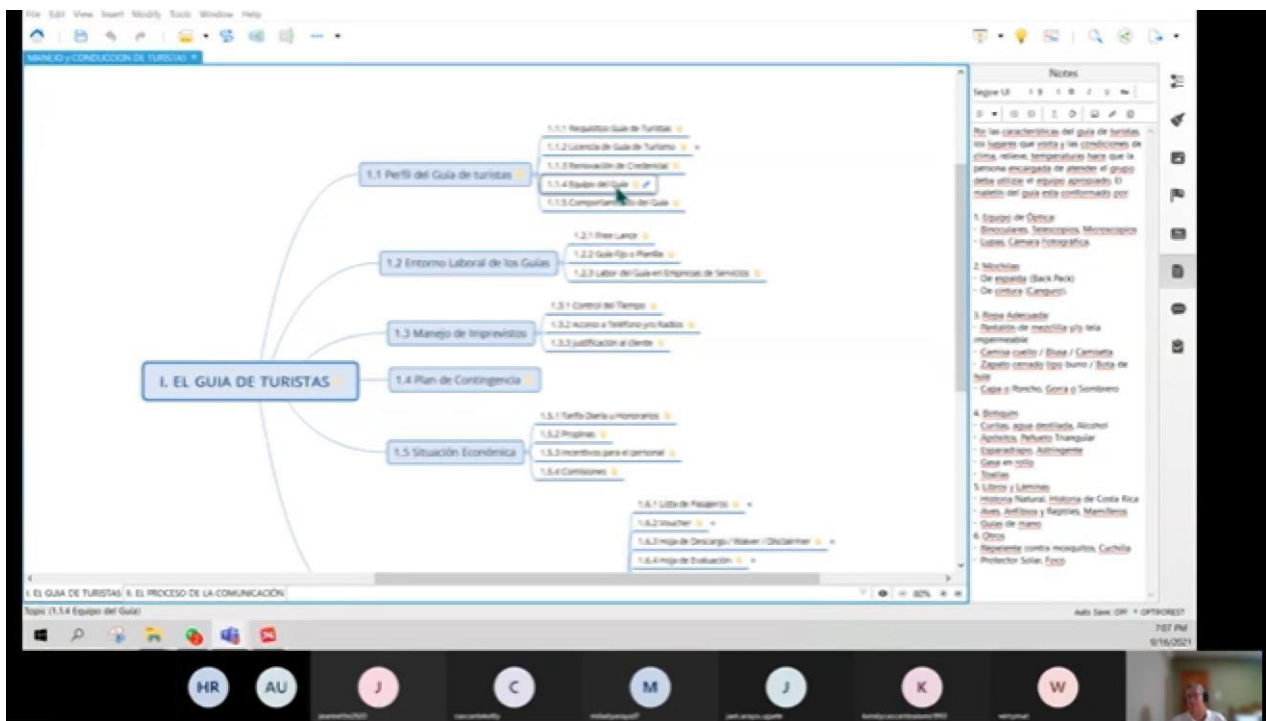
File Edit View Insert Modify Tools Window Help

MANEJO y CONDUCCION DE TURISTAS

I. EL GUIA DE TURISTAS

1.1 Perfil del Guía de turistas
1.1.1 Requisitos Guía de Turistas
1.1.2 Licencia de Guía de Turismo
1.1.3 Renovación de Credencial
1.1.4 Equipo del Guía
1.1.5 Comportamiento del Guía

1.2 Entorno Laboral de los Guías
1.2.1 Free Lance
1.2.2 Guía Fijo o Planilla
1.2.3 Labor del Guía en Empresas de Servicios

1.3 Manejo de Imprevistos
1.3.1 Control del Tiempo
1.3.2 Acceso a Teléfono y/o Radios
1.3.3 Justificación al cliente

1.4 Plan de Contingencia

1.5 Situación Económica
1.5.1 Tarifa Diaria u Honorarios
1.5.2 Propinas
1.5.3 Incentivos para el personal
1.5.4 Comisiones

1.6.1 Lista de Pasajeros
1.6.2 Voucher
1.6.3 Hoja de Descargo / Waiver / Disclaimer
1.6.4 Hoja de Evaluación

Notes
Segoe UI

Por las características del guía de turistas, los lugares que visita y las condiciones de clima, relieve, temperaturas hace que la persona encargada de atender al grupo deba utilizar el equipo apropiado. El maletín del guía esta conformado por:

1. Equipo de Óptica
- Binoculares, Telescopios, Microscopios
- Lupas, Cámara Fotográfica

2. Mochilas
- De espalda (Back Pack)
- De cintura (Canguro).

3. Ropa Adecuada
- Pantalón de mezclilla y/o tela impermeable
- Camisa cuello / Blusa / Camiseta
- Zapato cerrado tipo burro / Bota de hule
- Capa o Poncho, Gorra o Sombrero

4. Botiquín
- Curitas, agua destilada, Alcohol
- Apósitos, Pañuelo Triangular
- Esparadrapo, Astringente
- Gasa en rollo
- Toallas
5. Libros y Láminas
- Historia Natural, Historia de Costa Rica
- Aves, Anfibios y Reptiles, Mamíferos
- Guías de mano
6. Otros
- Repelente contra mosquitos, Cuchilla
- Protector Solar, Foco

I. EL GUIA DE TURISTAS | II. EL PROCESO DE LA COMUNICACIÓN
Topic (1.1.4 Equipo del Guía)
80%
Auto Save: OFF
7:07 PM
9/16/2021

HR AU J C M J K W